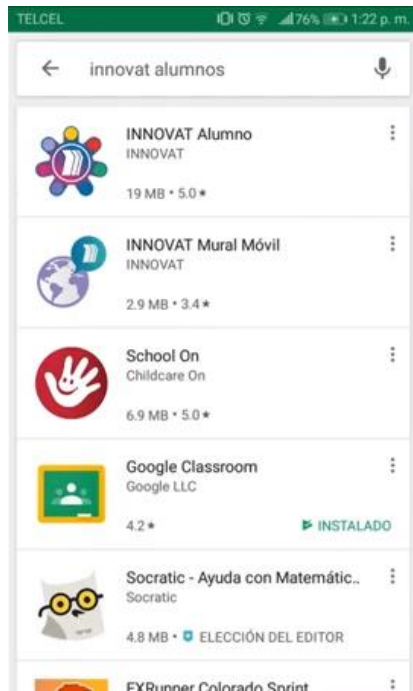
TELCEL 76% 1:22 p. m.

innovat alumnos

INNOVAT Alumno
INNOVAT
19 MB • 5.0★

INNOVAT Mural Móvil
INNOVAT
2.9 MB • 3.4★

School On
Childcare On
6.9 MB • 5.0★

Google Classroom
Google LLC
4.2★
INSTALADO

Socratic - Ayuda con Matemátic...
Socratic
4.8 MB • ELECCIÓN DEL EDITOR

EXRunner Colorado Sprint